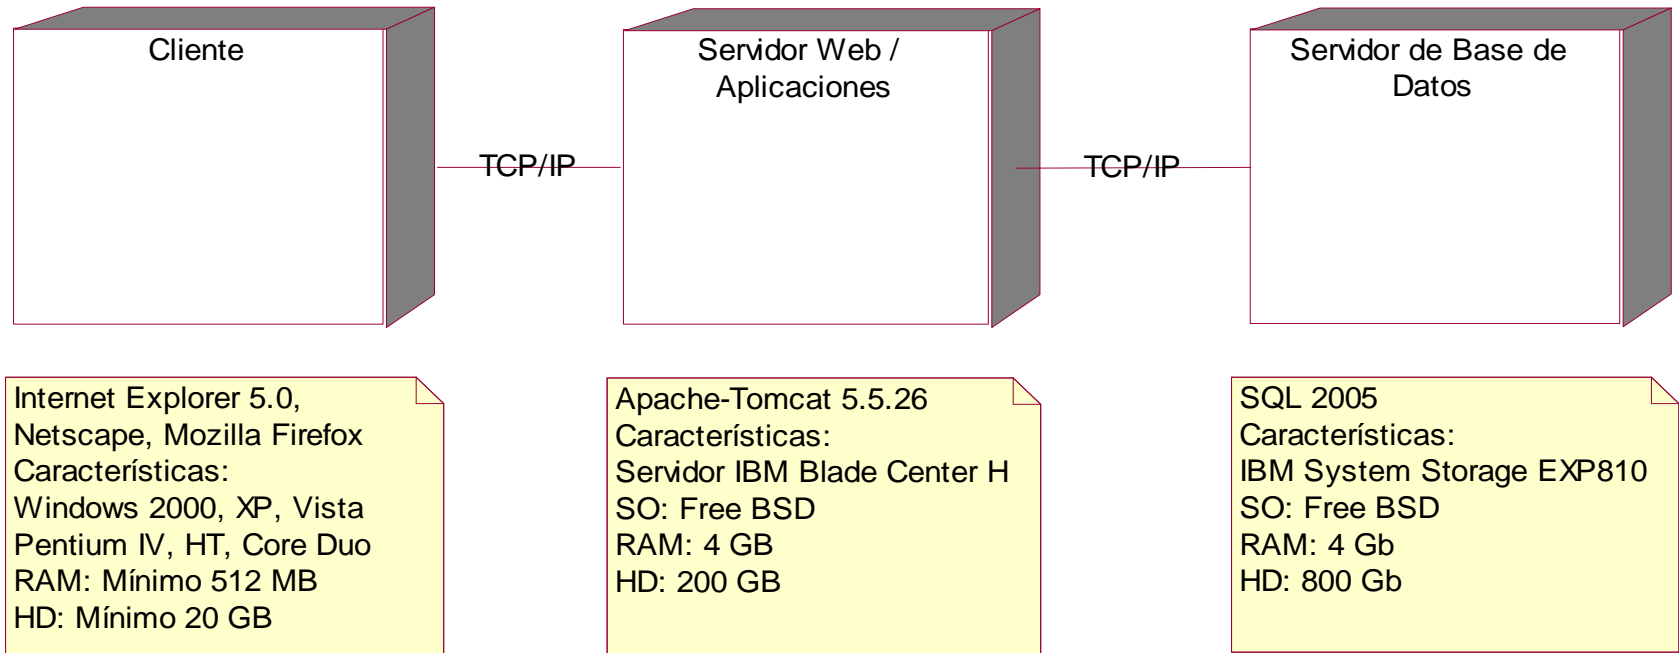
Cliente

TCP/IP

Servidor Web / Aplicaciones

TCP/IP

Servidor de Base de Datos

Internet Explorer 5.0, Netscape, Mozilla Firefox
Características:
Windows 2000, XP, Vista
Pentium IV, HT, Core Duo
RAM: Mínimo 512 MB
HD: Mínimo 20 GB

Apache-Tomcat 5.5.26
Características:
Servidor IBM Blade Center H
SO: Free BSD
RAM: 4 GB
HD: 200 GB

SQL 2005
Características:
IBM System Storage EXP810
SO: Free BSD
RAM: 4 Gb
HD: 800 Gb